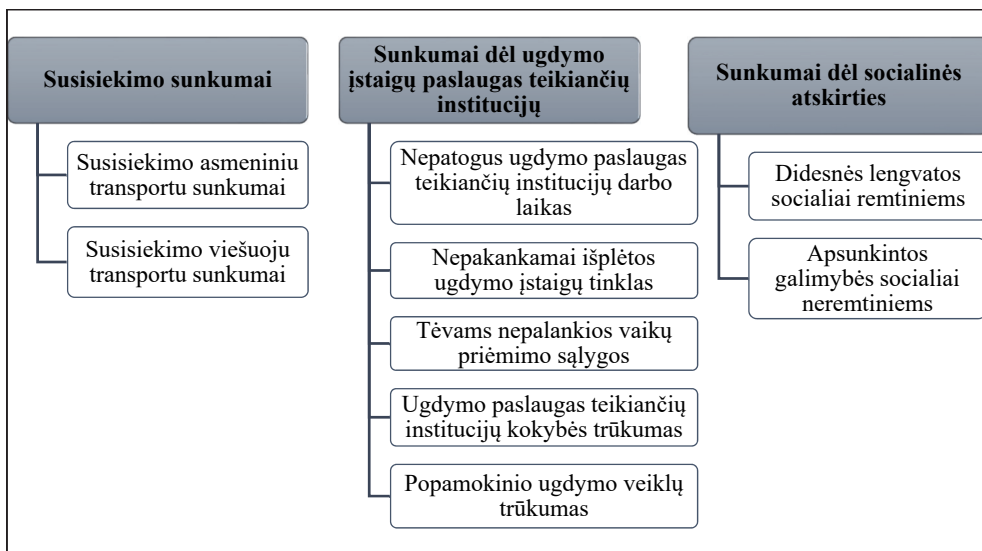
Susisiekimo sunkumai

Susisiekimo asmeniniu transportu sunkumai

Susisiekimo viešuoju transportu sunkumai

Sunkumai dėl ugdymo įstaigų paslaugas teikiančių institucijų

Nepatogus ugdymo paslaugas teikiančių institucijų darbo laikas

Nepakankamai išplėtos ugdymo įstaigų tinklas

Tėvams nepalankios vaikų priėmimo sąlygos

Ugdymo paslaugas teikiančių institucijų kokybės trūkumas

Popamokinio ugdymo veiklų trūkumas

Sunkumai dėl socialinės atskirties

Didesnės lengvatos socialiai remtiniems

Apsunkintos galimybės socialiai neremtiniems